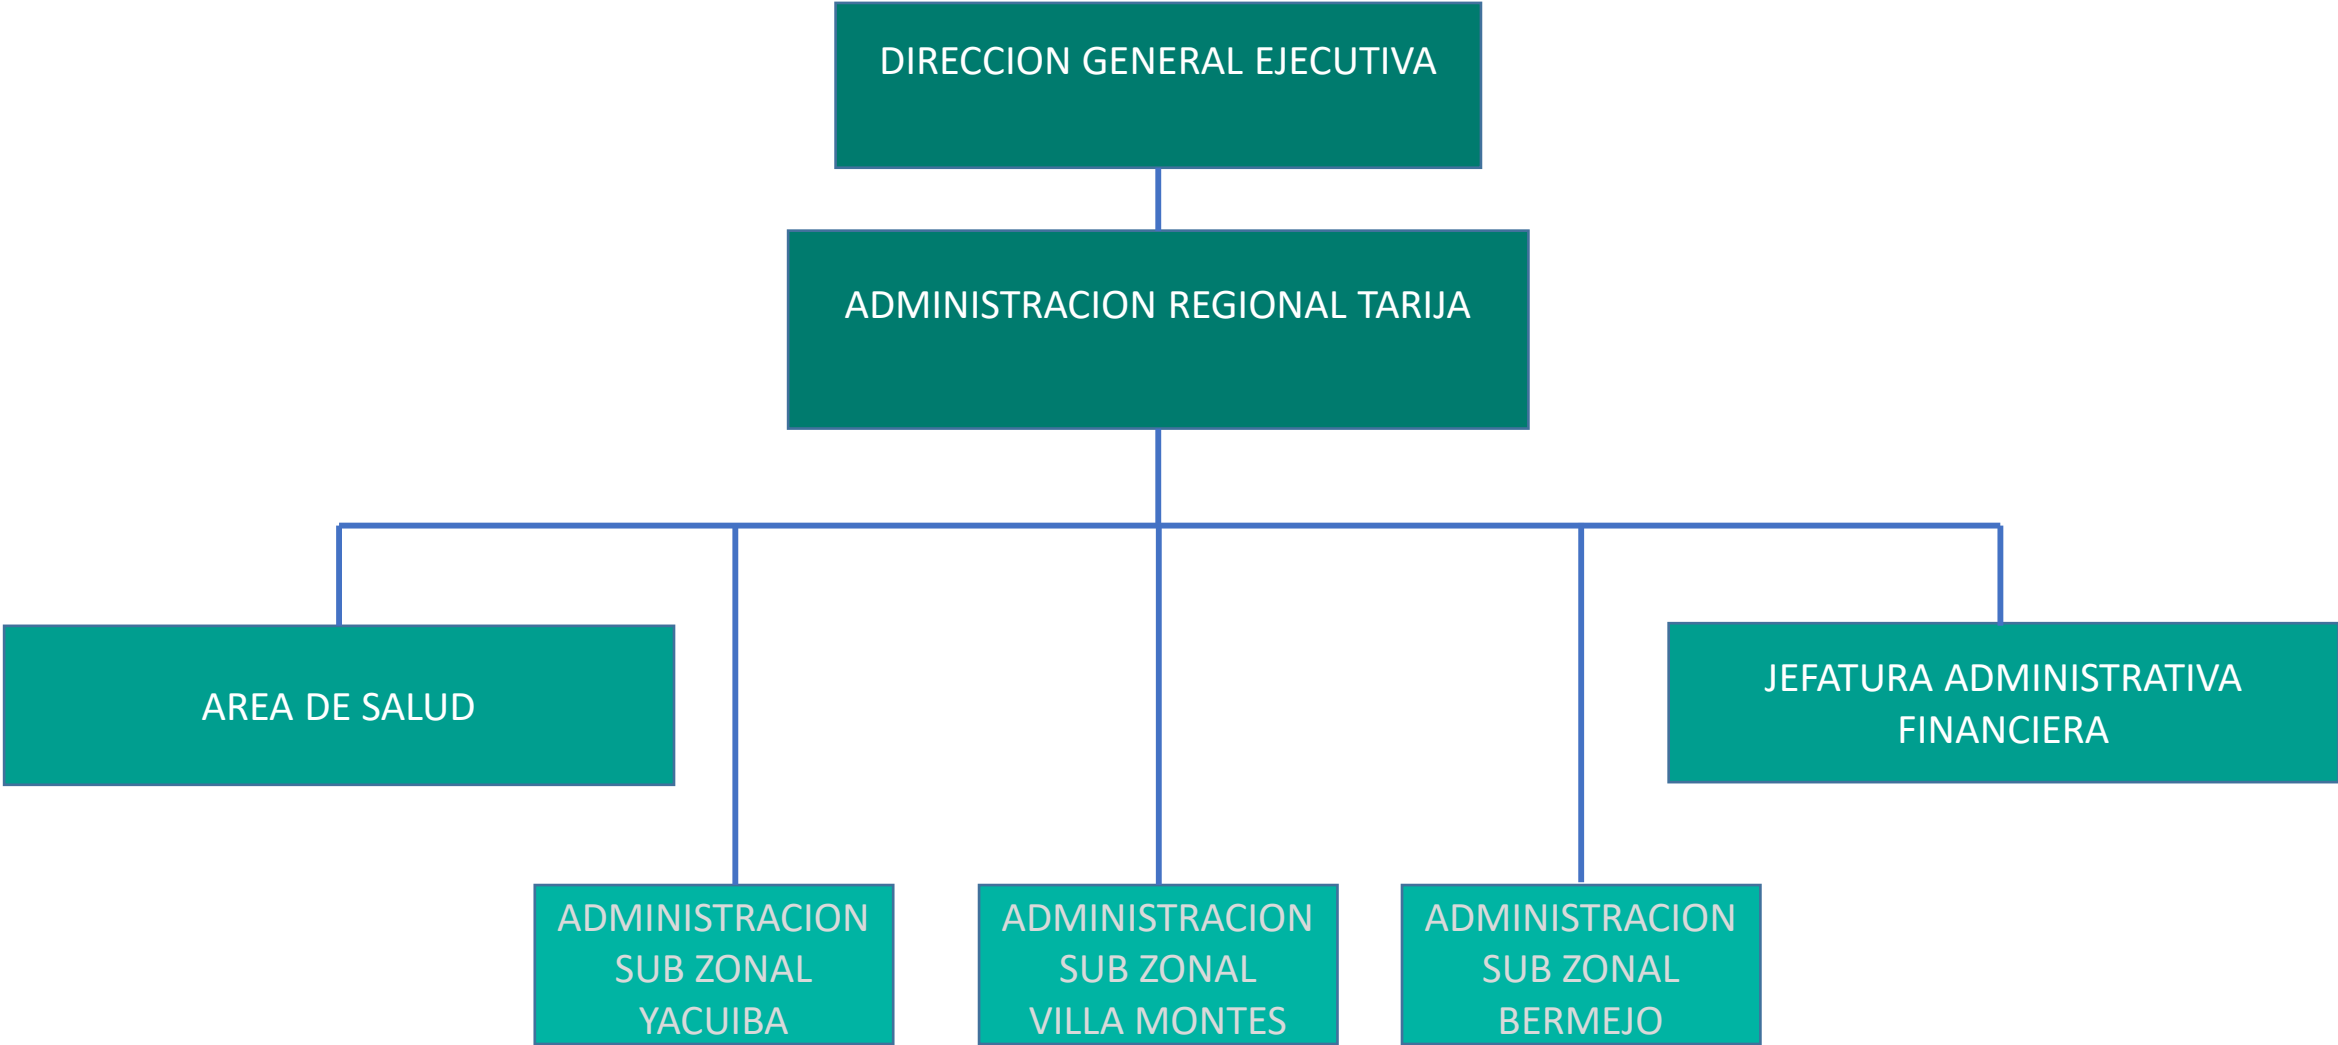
DIRECCION GENERAL EJECUTIVA

ADMINISTRACION REGIONAL TARIJA

AREA DE SALUD

JEFATURA ADMINISTRATIVA FINANCIERA

ADMINISTRACION SUB ZONAL YACUIBA

ADMINISTRACION SUB ZONAL VILLA MONTES

ADMINISTRACION SUB ZONAL BERMEJO